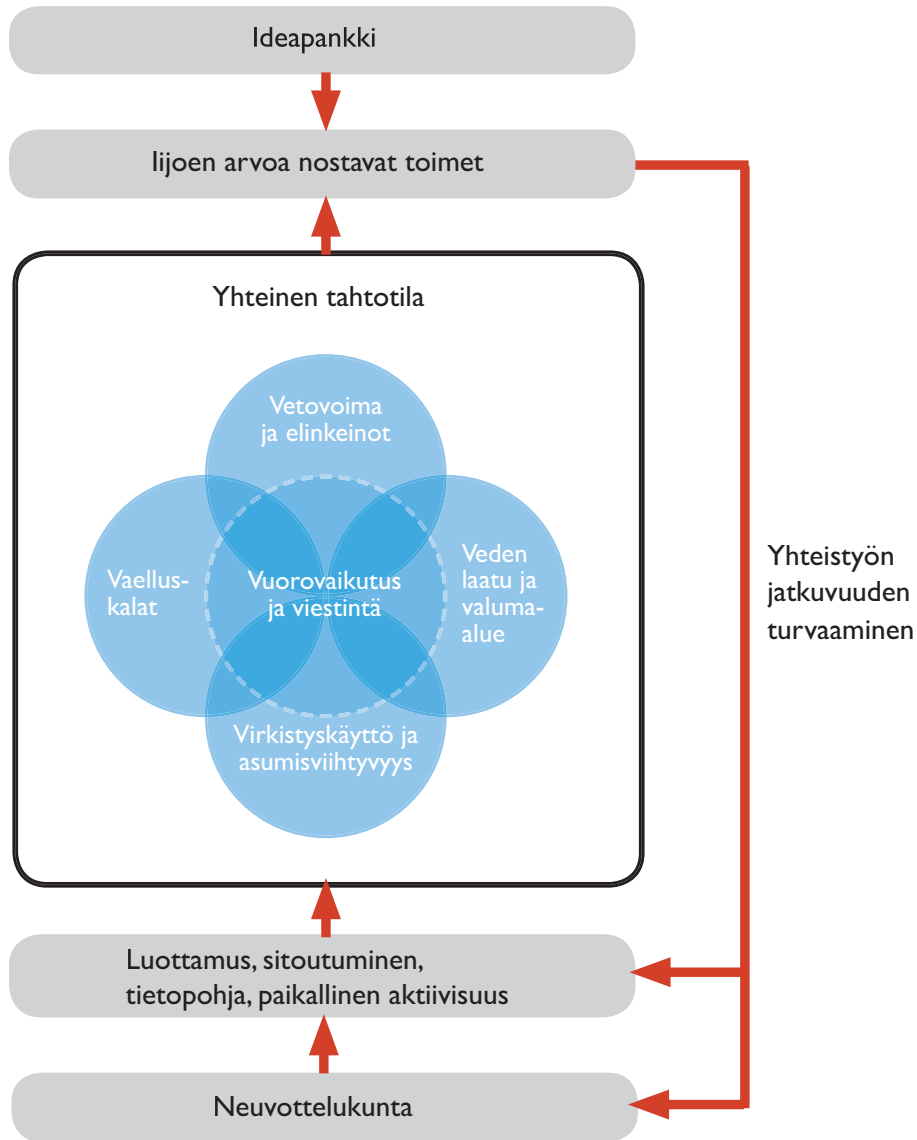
Ideapankki

Iijoen arvoa nostavat toimet

Yhteinen tahtotila

Vetovoima ja elinkeinot

Vaellus-kalat

Vuorovaikutus ja viestintä

Veden laatu ja valuma-alue

Virkistyskäyttö ja asumisviihtyvyys

Yhteistyön jatkuvuuden turvaaminen

Luottamus, sitoutuminen, tietopohja, paikallinen aktiivisuus

Neuvottelukunta